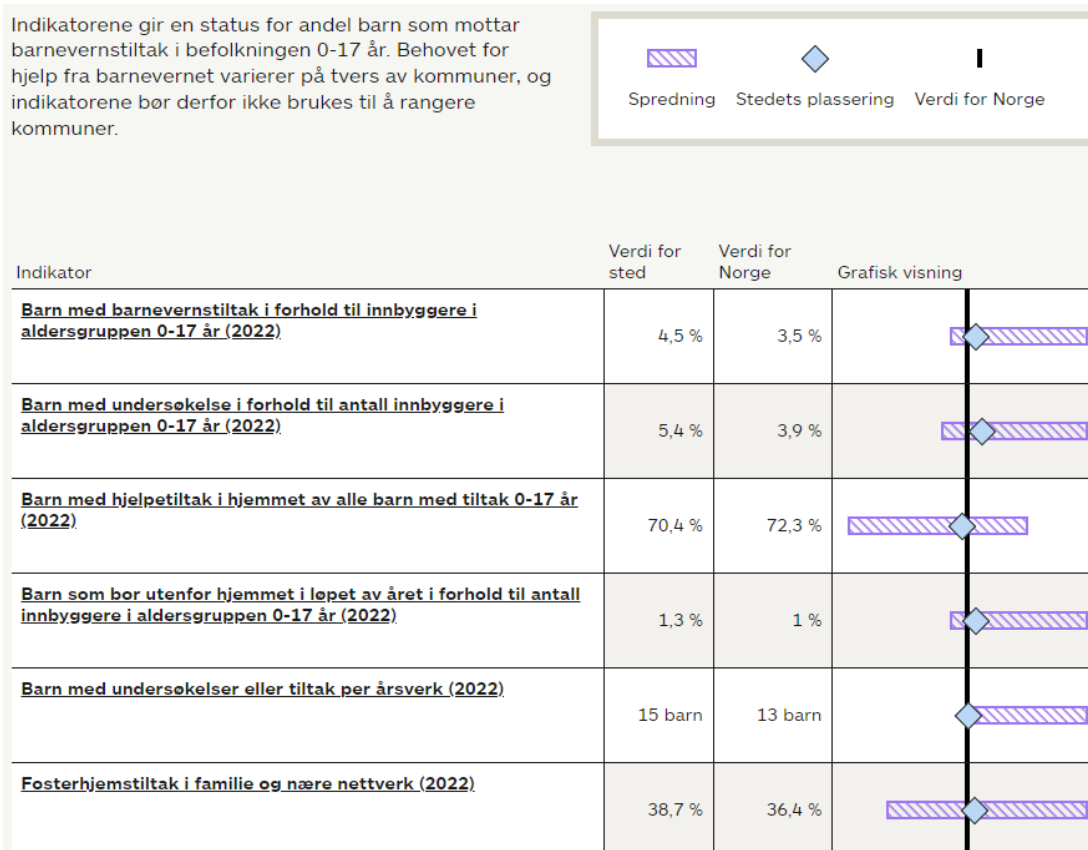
Indikatorene gir en status for andel barn som mottar barnevernstiltak i befolkningen 0-17 år. Behovet for hjelp fra barnevernet varierer på tvers av kommuner, og indikatorene bør derfor ikke brukes til å rangere kommuner.

Spredning Stedets plassering Verdi for Norge

| Indikator | Verdi for sted | Verdi for Norge | Grafisk visning |
|---|---|---|---|
| Barn med barnevernstiltak i forhold til innbyggere i aldersgruppen 0-17 år (2022) | 4,5 % | 3,5 % | |
| Barn med undersøkelse i forhold til antall innbyggere i aldersgruppen 0-17 år (2022) | 5,4 % | 3,9 % | |
| Barn med hjelpetiltak i hjemmet av alle barn med tiltak 0-17 år (2022) | 70,4 % | 72,3 % | |
| Barn som bor utenfor hjemmet i løpet av året i forhold til antall innbyggere i aldersgruppen 0-17 år (2022) | 1,3 % | 1 % | |
| Barn med undersøkelser eller tiltak per årsverk (2022) | 15 barn | 13 barn | |
| Fosterhjemstiltak i familie og nære nettverk (2022) | 38,7 % | 36,4 % | |